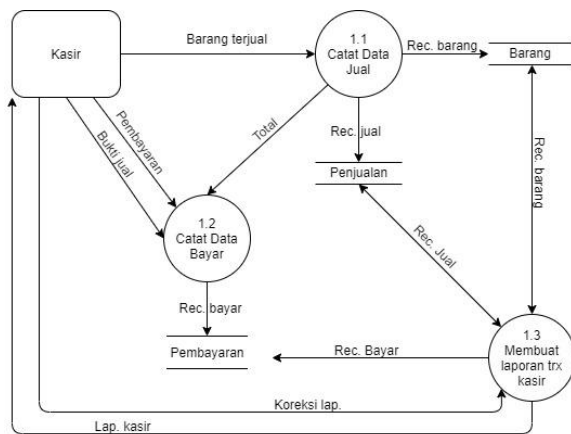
Kasir

Barang terjual

1.1
Catat Data
Jual

Rec. barang

Barang

Pembayaran

Bukti jual

Total

Rec. jual

Penjualan

Rec. barang

1.2
Catat Data
Bayar

Rec. Jual

Rec. bayar

Pembayaran

Rec. Bayar

1.3
Membuat
laporan trx
kasir

Koreksi lap.

Lap. kasir